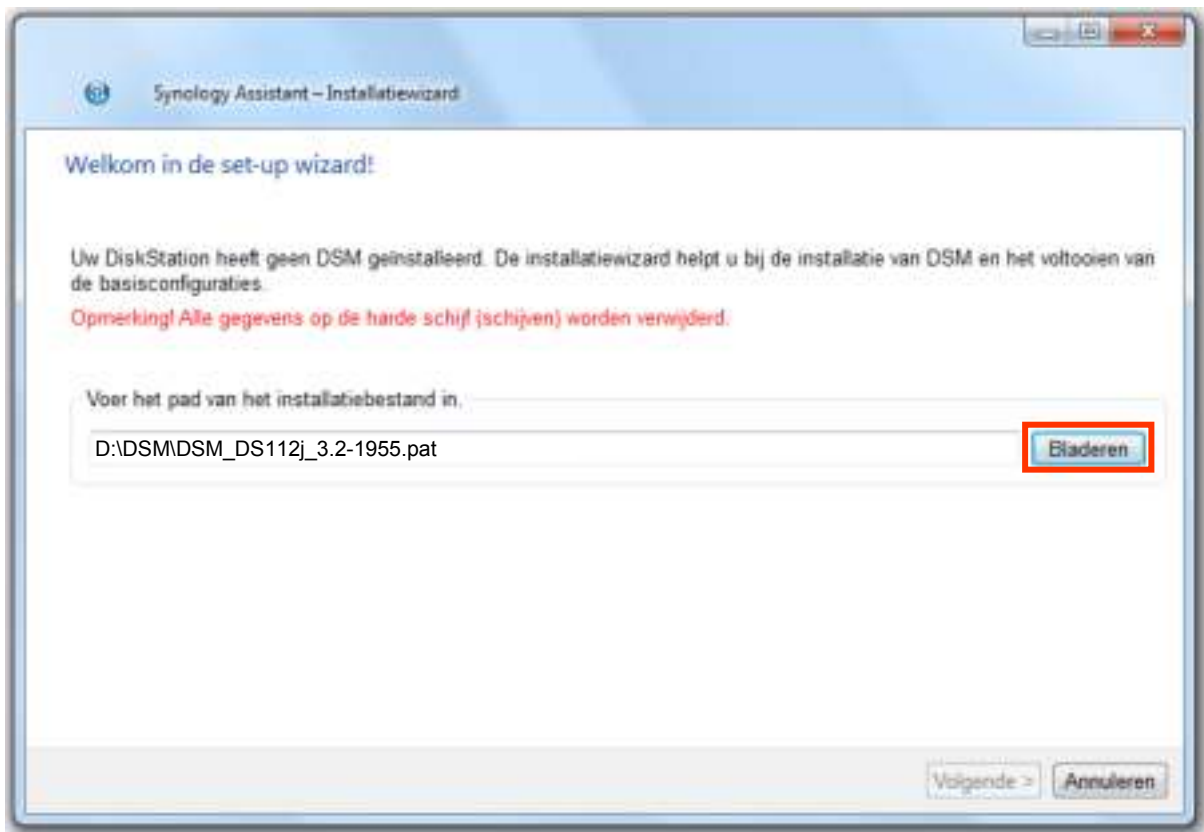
Synology Assistant – Installatiewizard

Welkom in de set-up wizard!

Uw DiskStation heeft geen DSM geïnstalleerd. De installatiewizard helpt u bij de installatie van DSM en het voltooien van de basisconfiguraties.

Opmerking! Alle gegevens op de harde schijf (schijven) worden verwijderd.

Voer het pad van het installatiebestand in.

D:\DSM\DSM_DS112j_3.2-1955.pat

Bladeren

Volgende >

Annuleren